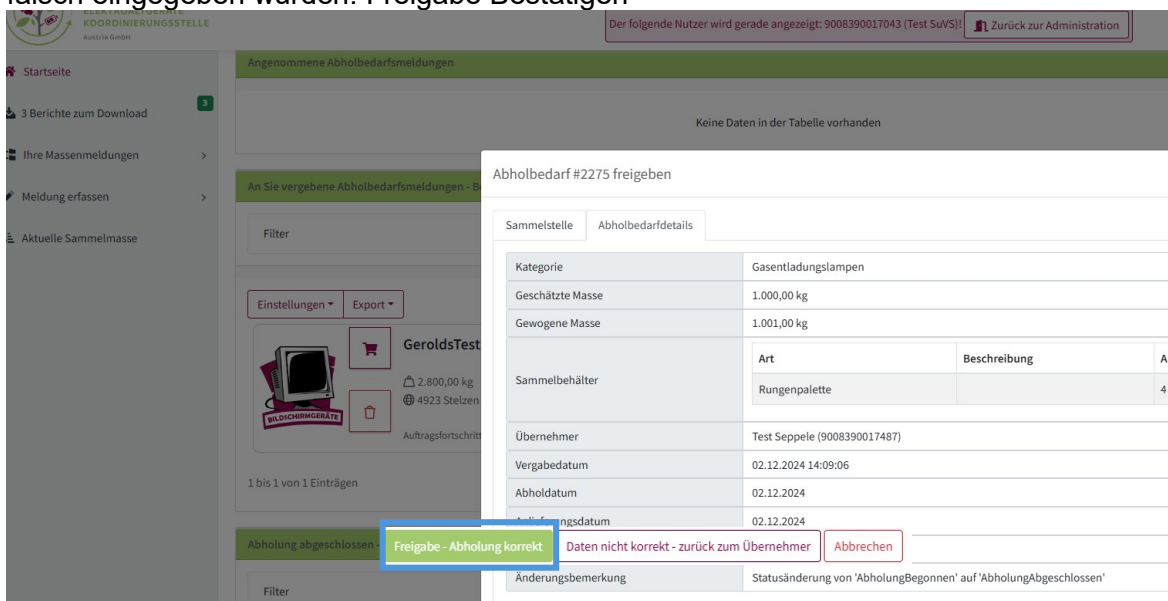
falsch eingegeben wurden. Freigabe Bestätigen

KOORDINIERUNGSSTELLE
Austria GmbH

Der folgende Nutzer wird gerade angezeigt: 9008390017043 (Test SuVS)!

Zurück zur Administration

Startseite

3 Berichte zum Download 3

Ihre Massenmeldungen

Meldung erfassen

Aktuelle Sammelmasse

Angenommene Abholbedarfsmeldungen

Keine Daten in der Tabelle vorhanden

An Sie vergebene Abholbedarfsmeldungen - B

Filter

Einstellungen ▾ Export ▾

GeroldsTest

2.800,00 kg
4923 Stelzen

BILDSCHIRMGERÄTE

Auftragsfortschritt

1 bis 1 von 1 Einträgen

Abholung abgeschlossen

Filter

Abholbedarf #2275 freigeben

Sammelstelle Abholbedarfdetails

| Kategorie | Gasentladungslampen |
|---|---|
| Geschätzte Masse | 1.000,00 kg |
| Gewogene Masse | 1.001,00 kg |
| Sammelbehälter | Art: Rungenpalette; Beschreibung: ; A: 4 |
| Übernehmer | Test Seppele (9008390017487) |
| Vergabedatum | 02.12.2024 14:09:06 |
| Abholdatum | 02.12.2024 |
| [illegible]ngsdatum | 02.12.2024 |
| Änderungsbemerkung | Statusänderung von 'AbholungBegonnen' auf 'AbholungAbgeschlossen' |

Freigabe - Abholung korrekt

Daten nicht korrekt - zurück zum Übernehmer

Abbrechen